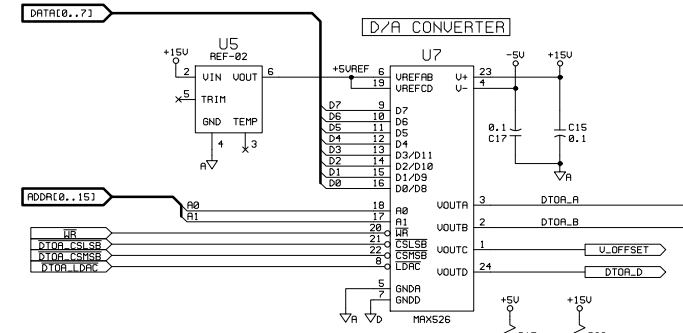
DATA[0..7]

D/A CONVERTER

+15V
U5
REF-02
2 VIN VOUT 6
5 TRIM
GND TEMP
4 3

U7
+5VREF 6 VREFAB
19 VREFCD
V+ 23
V- 4
-5V
+15V
0.1
C17
C15
0.1

D7 9 D7
D6 10 D6
D5 11 D5
D4 12 D4
D3 13 D3/D11
D2 14 D2/D10
D1 15 D1/D9
D0 16 D0/D8

ADDR[0..15]
A0 18 A0
A1 17 A1
$\overline{WR}$ 20 $\overline{WR}$
DTOA_CSLSB 21 $\overline{CSLSB}$
DTOA_CSMSB 22 $\overline{CSMSB}$
DTOA_LDAC 8 $\overline{LDAC}$

VOUTA 3 DTOA_A
VOUTB 2 DTOA_B
VOUTC 1 V_OFFSET
VOUTD 24 DTOA_D

5 GNDA
7 GNDD
MAX526

+5V
+15V